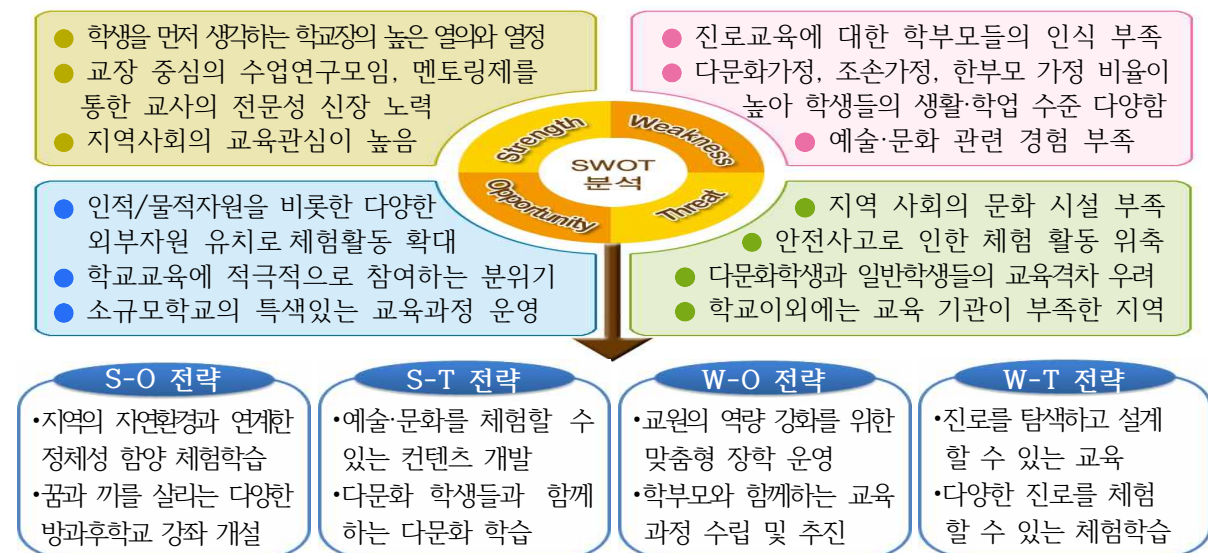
● 학생을 먼저 생각하는 학교장의 높은 열의와 열정
● 교장 중심의 수업연구모임, 멘토링제를 통한 교사의 전문성 신장 노력
● 지역사회의 교육관심이 높음

● 진로교육에 대한 학부모들의 인식 부족
● 다문화가정, 조손가정, 한부모 가정 비율이 높아 학생들의 생활·학업 수준 다양함
● 예술·문화 관련 경험 부족

Strength
Weakness
SWOT 분석
Opportunity
Threat

● 인적/물적자원을 비롯한 다양한 외부자원 유치로 체험활동 확대
● 학교교육에 적극적으로 참여하는 분위기
● 소규모학교의 특색있는 교육과정 운영

● 지역 사회의 문화 시설 부족
● 안전사고로 인한 체험 활동 위축
● 다문화학생과 일반학생들의 교육격차 우려
● 학교이외에는 교육 기관이 부족한 지역

S-O 전략
•지역의 지연환경과 연계한 정체성 함양 체험학습
•꿈과 끼를 살리는 다양한 방과후학교 강좌 개설

S-T 전략
•예술·문화를 체험할 수 있는 컨텐츠 개발
•다문화 학생들과 함께 하는 다문화 학습

W-O 전략
•교원의 역량 강화를 위한 맞춤형 장학 운영
•학부모와 함께하는 교육 과정 수립 및 추진

W-T 전략
•진로를 탐색하고 설계할 수 있는 교육
•다양한 진로를 체험할 수 있는 체험학습